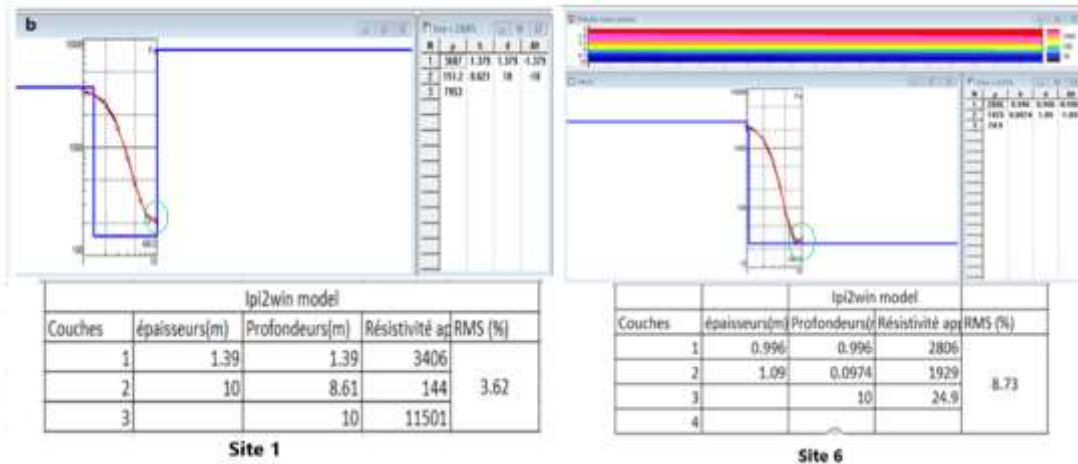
b

| N | ρ | h | d | Alt |
|---|---|---|---|---|
| 1 | 3687 | 1.379 | 1.379 | -1.379 |
| 2 | 151.2 | 8.621 | 10 | -10 |
| 3 | 7953 | | | |

| Ipi2win model | | | | |
|---|---|---|---|---|
| Couches | épaisseurs(m) | Profondeurs(m) | Résistivité ap | RMS (%) |
| 1 | 1.39 | 1.39 | 3406 | 3.62 |
| 2 | 10 | 8.61 | 144 | |
| 3 | | 10 | 11501 | |

Site 1

| N | ρ | h | d | Alt |
|---|---|---|---|---|
| 1 | 2806 | 0.996 | 0.996 | -0.996 |
| 2 | 1929 | 0.0974 | 1.09 | -1.09 |
| 3 | 24.9 | | | |

| | | Ipi2win model | | |
|---|---|---|---|---|
| Couches | épaisseurs(m) | Profondeurs(r | Résistivité ap | RMS (%) |
| 1 | 0.996 | 0.996 | 2806 | 8.73 |
| 2 | 1.09 | 0.0974 | 1929 | |
| 3 | | 10 | 24.9 | |
| 4 | | | | |

Site 6